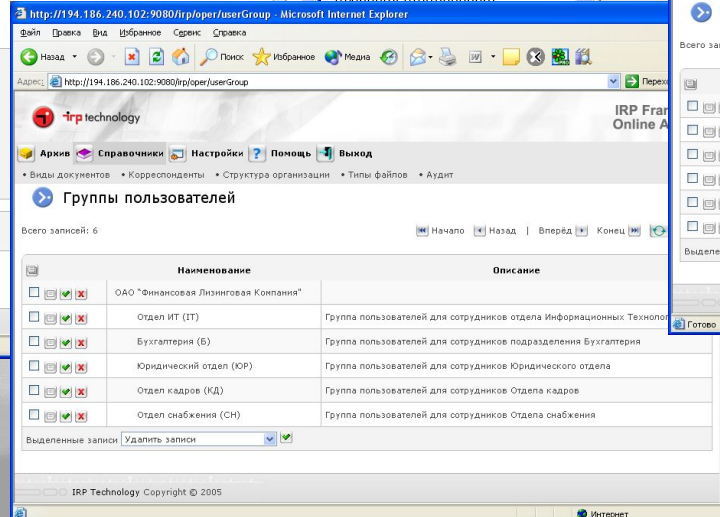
http://194.186.240.102:9080/irp/oper/userGroup - Microsoft Internet Explorer

Файл Правка Вид Избранное Сервис Справка

Назад Поиск Избранное Медиа

Адрес: http://194.186.240.102:9080/irp/oper/userGroup Переход

irp technology

IRP Fram
Online A

Архив Справочники Настройки Помощь Выход

• Виды документов • Корреспонденты • Структура организации • Типы файлов • Аудит

Группы пользователей

Всего записей: 6

Начало Назад | Вперёд Конец

| | Наименование | Описание |
|---|---|---|
| | ОАО "Финансовая Лизинговая Компания" | |
| | Отдел ИТ (IT) | Группа пользователей для сотрудников отдела Информационных Технолог |
| | Бухгалтерия (Б) | Группа пользователей для сотрудников подразделения Бухгалтерия |
| | Юридический отдел (ЮР) | Группа пользователей для сотрудников Юридического отдела |
| | Отдел кадров (КД) | Группа пользователей для сотрудников Отдела кадров |
| | Отдел снабжения (СН) | Группа пользователей для сотрудников Отдела снабжения |

Выделенные записи Удалить записи

IRP Technology Copyright © 2005

Интернет

Всего зап

Выделе

Готово